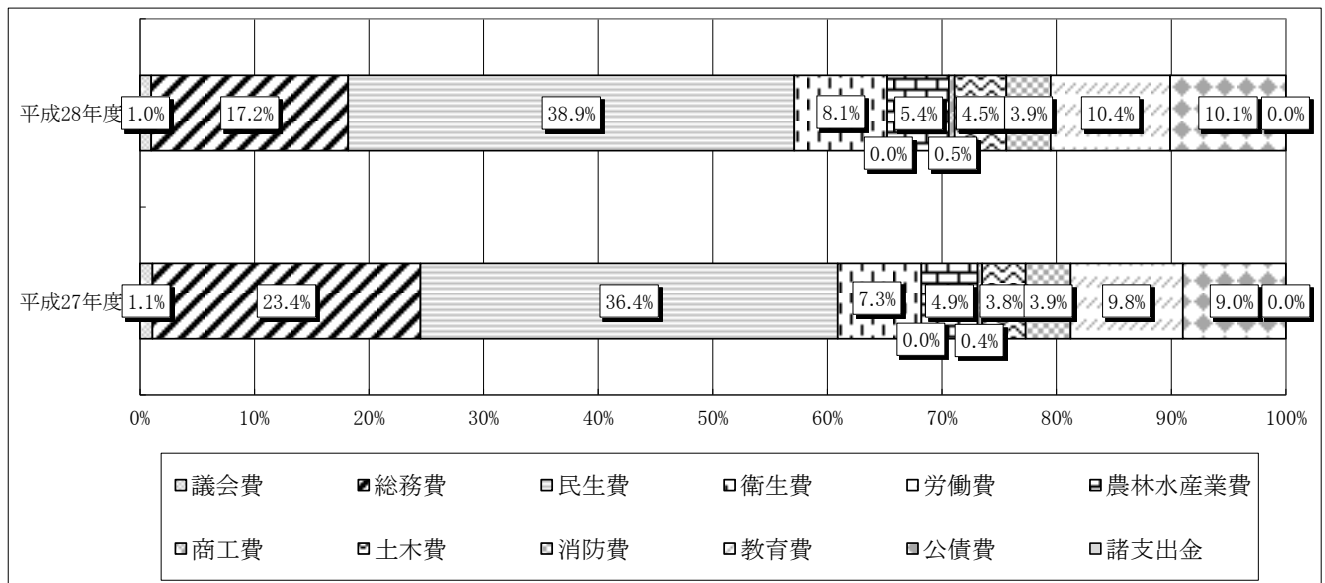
平成28年度 1.0% 17.2% 38.9% 8.1% 5.4% 4.5% 3.9% 10.4% 10.1% 0.0%
0.0% 0.5%

平成27年度 1.1% 23.4% 36.4% 7.3% 4.9% 3.8% 3.9% 9.8% 9.0% 0.0%
0.0% 0.4%

0% 10% 20% 30% 40% 50% 60% 70% 80% 90% 100%

議会費 総務費 民生費 衛生費 労働費 農林水産業費
商工費 土木費 消防費 教育費 公債費 諸支出金